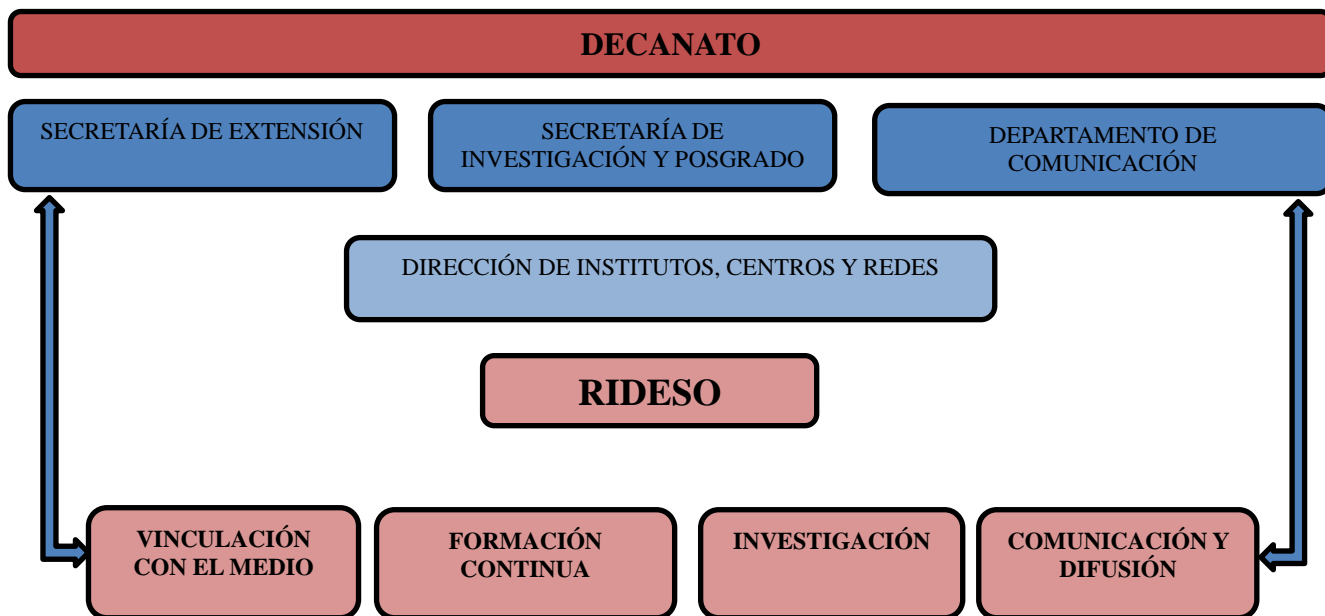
DECANATO

SECRETARÍA DE EXTENSIÓN

SECRETARÍA DE INVESTIGACIÓN Y POSGRADO

DEPARTAMENTO DE COMUNICACIÓN

DIRECCIÓN DE INSTITUTOS, CENTROS Y REDES

RIDESO

VINCULACIÓN CON EL MEDIO

FORMACIÓN CONTINUA

INVESTIGACIÓN

COMUNICACIÓN Y DIFUSIÓN